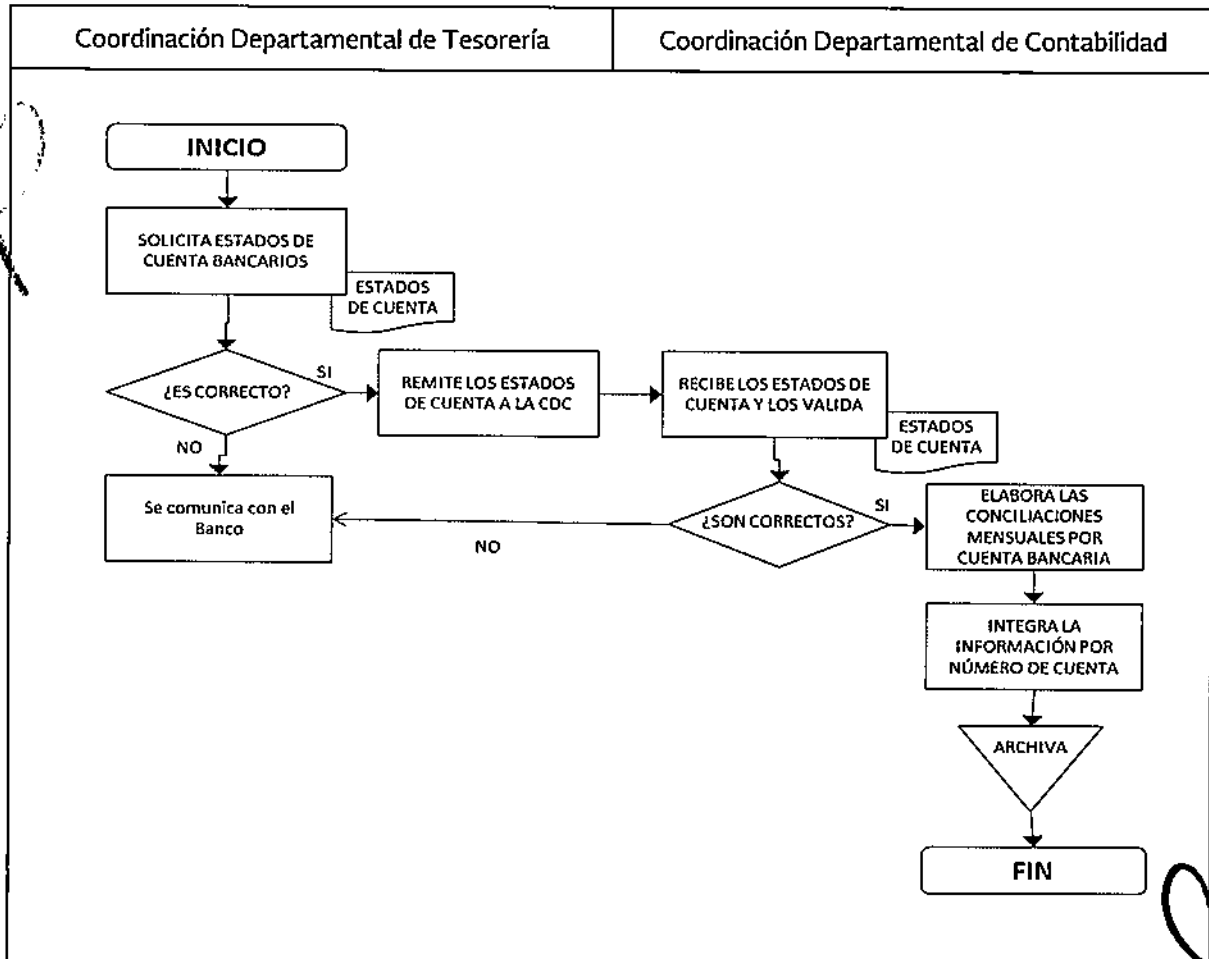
| Coordinación Departamental de Tesorería | Coordinación Departamental de Contabilidad |
|---|---|

INICIO

SOLICITA ESTADOS DE CUENTA BANCARIOS

ESTADOS DE CUENTA

¿ES CORRECTO?

SI

NO

REMITE LOS ESTADOS DE CUENTA A LA CDC

RECIBE LOS ESTADOS DE CUENTA Y LOS VALIDA

ESTADOS DE CUENTA

Se comunica con el Banco

NO

¿SON CORRECTOS?

SI

ELABORA LAS CONCILIACIONES MENSUALES POR CUENTA BANCARIA

INTEGRA LA INFORMACIÓN POR NÚMERO DE CUENTA

ARCHIVA

FIN